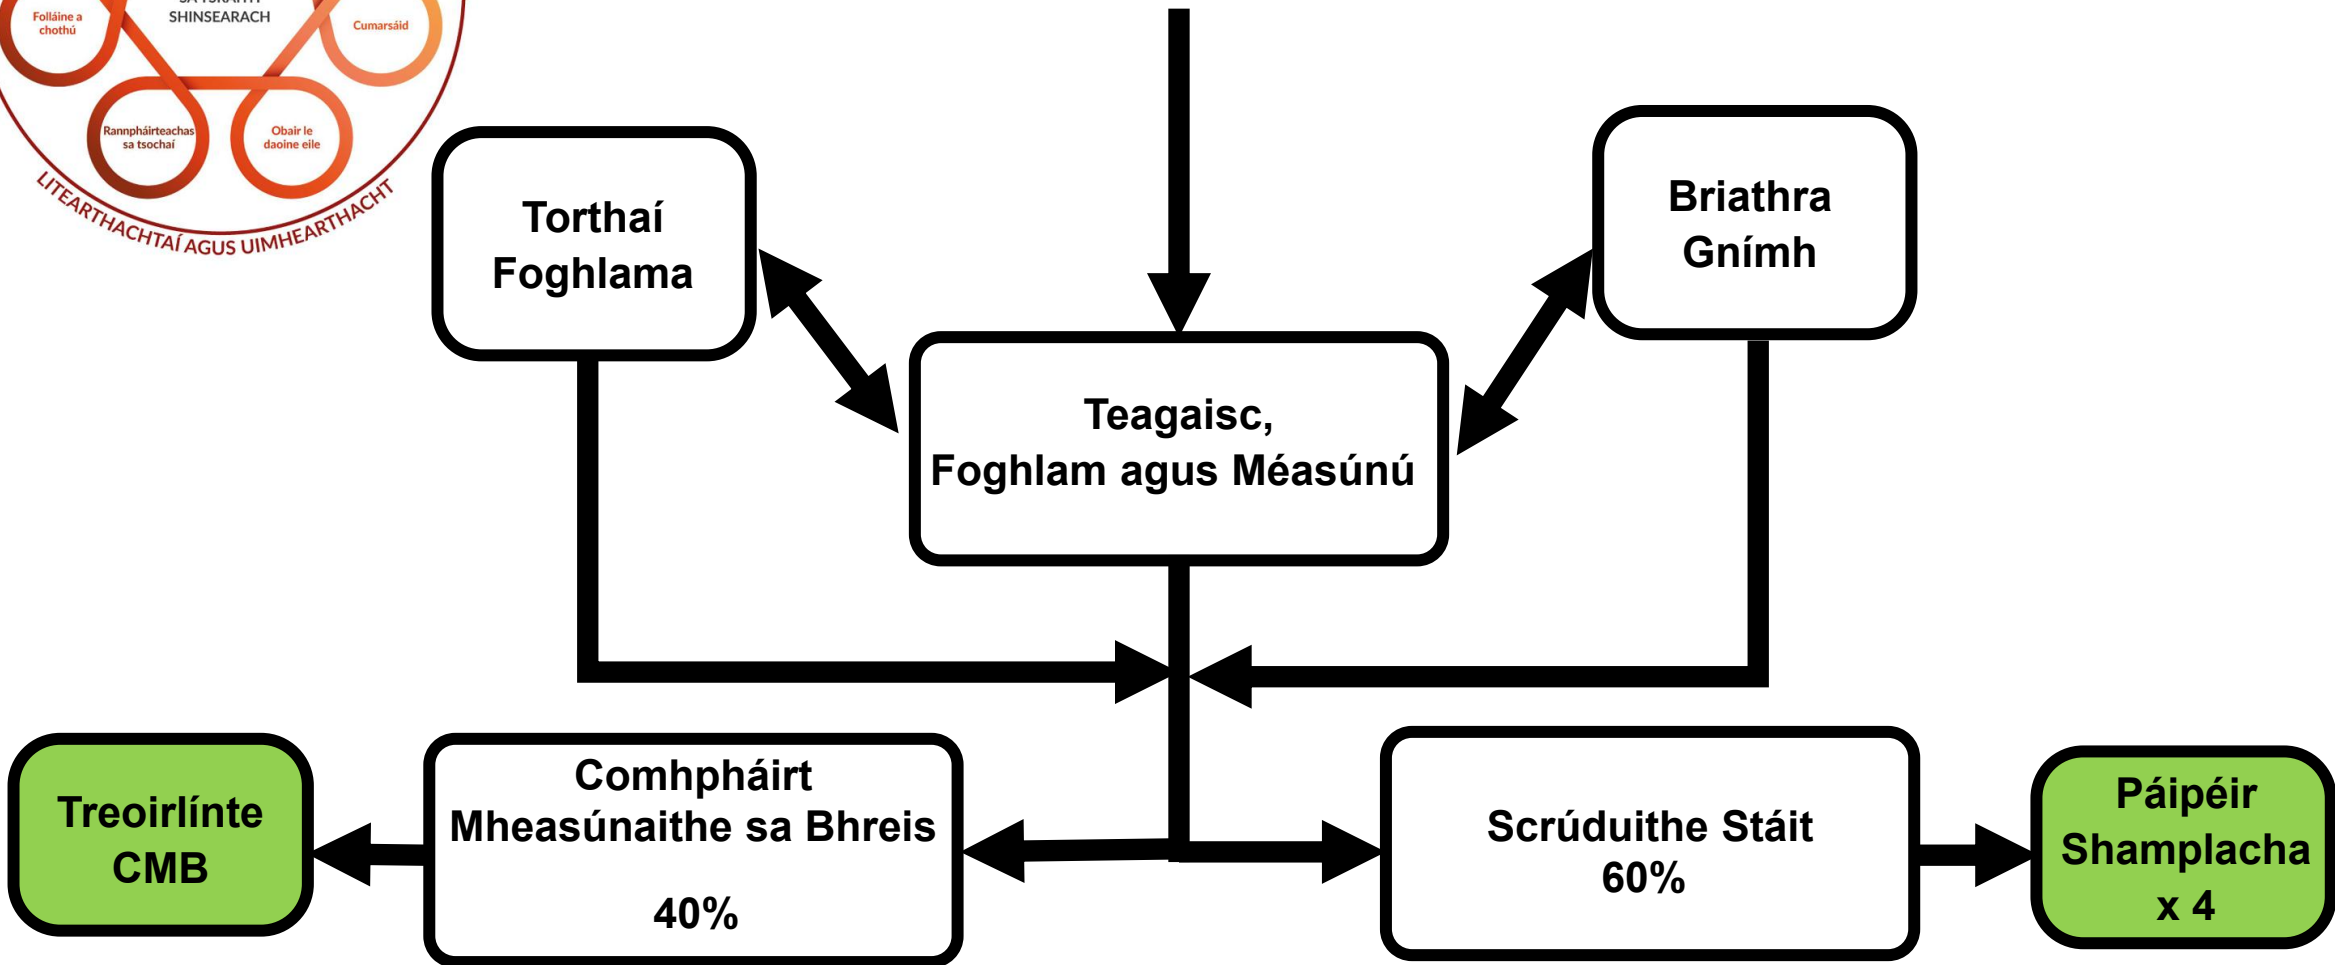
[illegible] SHINSEARACH

Folláine a chothú

Cumarsáid

Rannpháirteachas sa tsochaí

Obair le daoine eile

LITEARTHACHTAÍ AGUS UIMHEARTHACHT

Torthaí Foghlama

Briathra Gnímh

Teagaisc, Foghlam agus Méasúnú

Treoirlínte CMB

Comhpháirt Mheasúnaithe sa Bhreis

40%

Scrúduithe Stáit 60%

Páipéir Shamplacha x 4